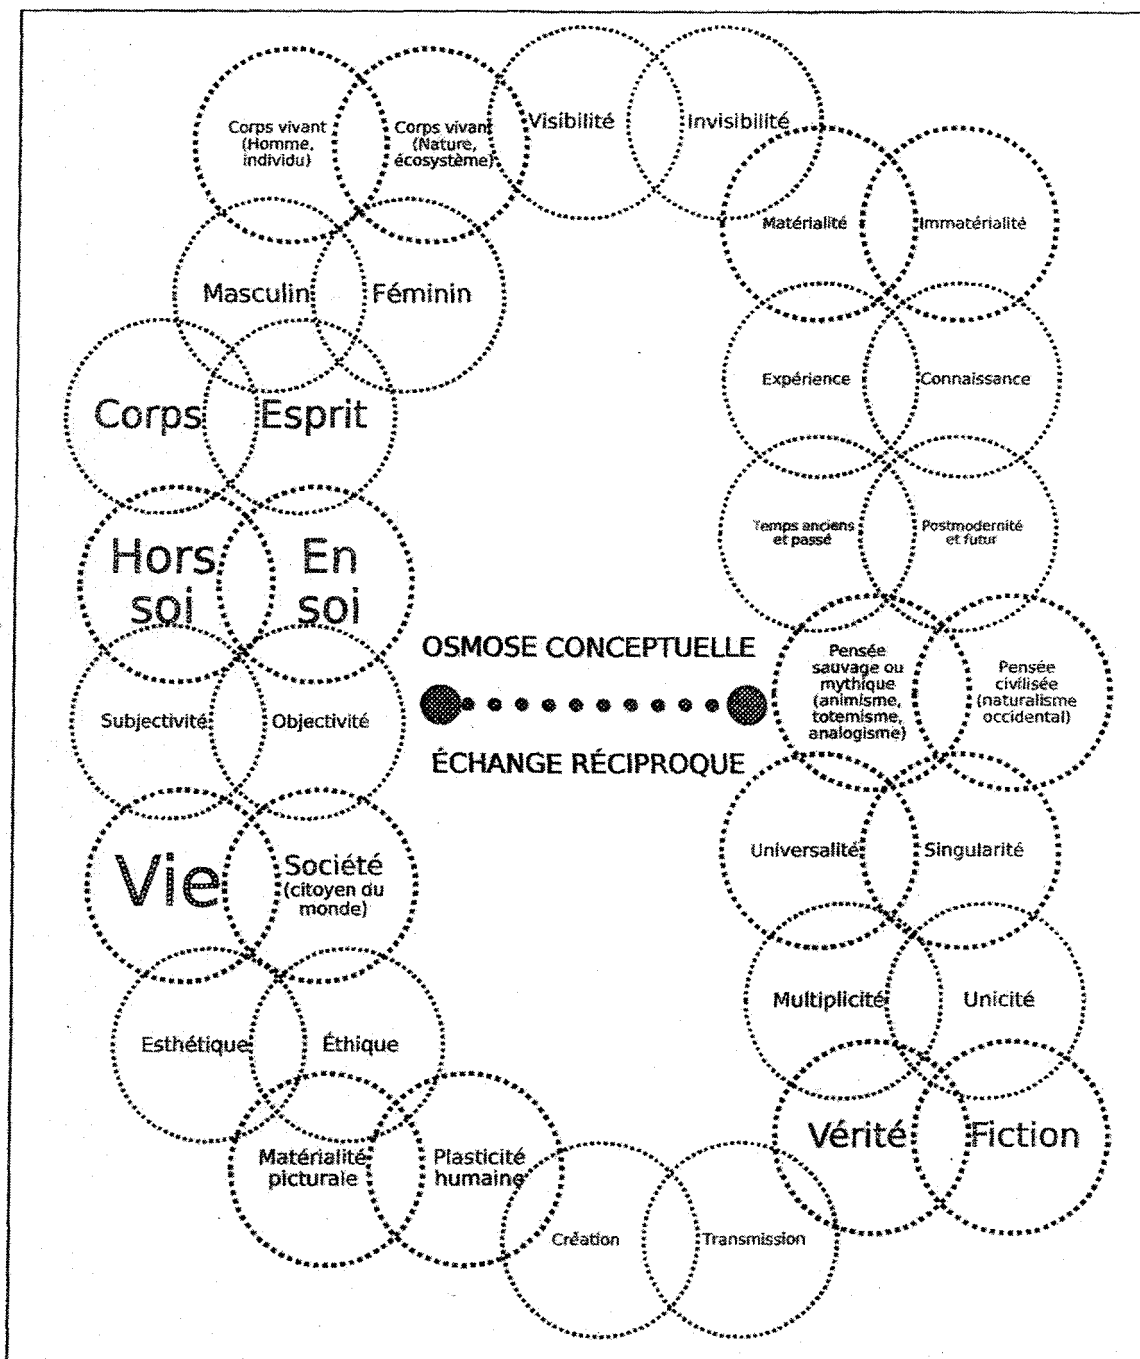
Corps vivant (Homme, individu)

Corps vivant (Nature, écosystème)

Visibilité

Invisibilité

Matérialité

Immatérialité

Masculin

Féminin

Corps

Esprit

Expérience

Connaissance

Temps anciens et passé

Postmodernité et futur

Hors soi

En soi

OSMOSE CONCEPTUELLE

ÉCHANGE RÉCIPROQUE

Pensée sauvage ou mythique (animisme, totemisme, analogisme)

Pensée civilisée (naturalisme occidental)

Subjectivité

Objectivité

Vie

Société (citoyen du monde)

Universalité

Singularité

Multiplicité

Unicité

Esthétique

Éthique

Vérité

Fiction

Matérialité picturale

Plasticité humaine

Création

Transmission